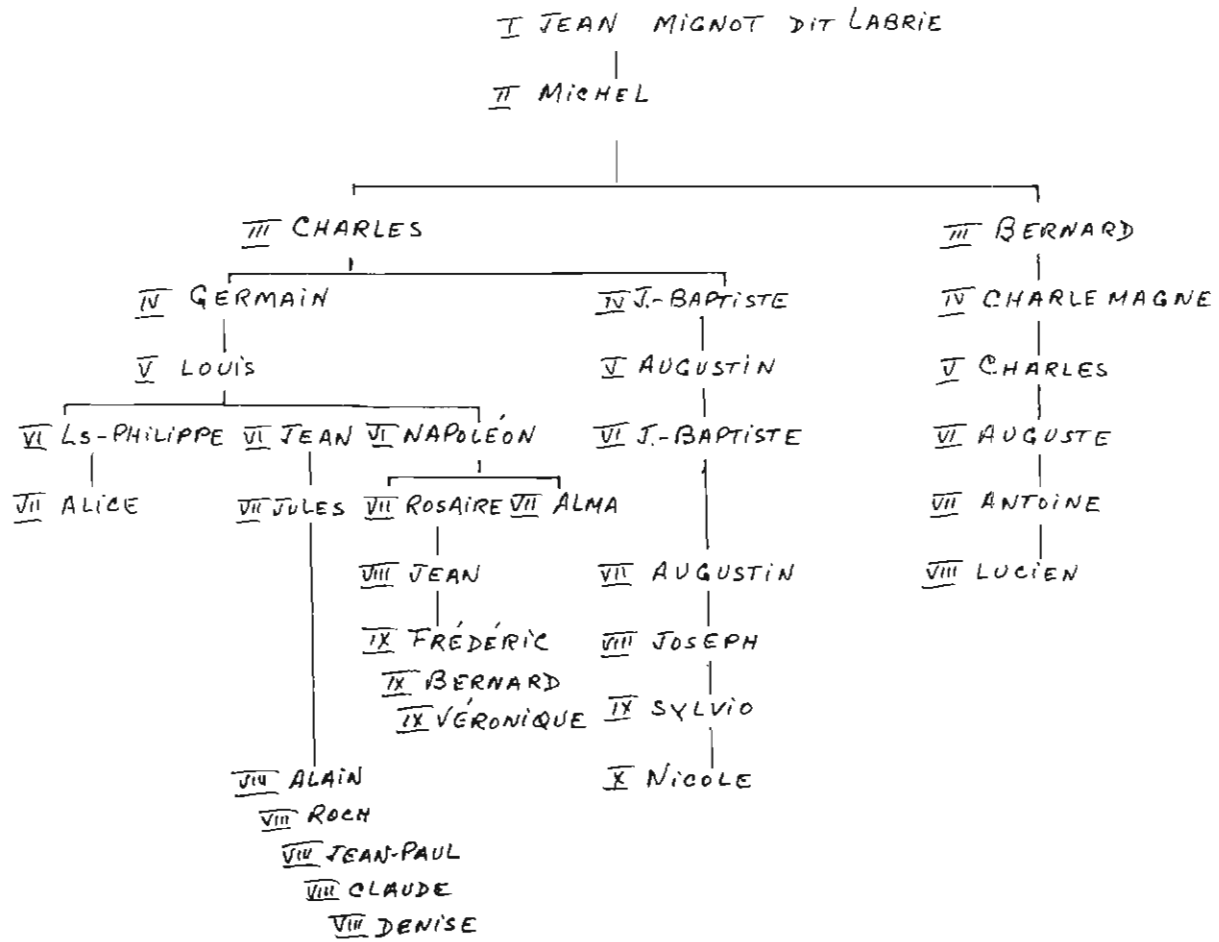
I JEAN MIGNOT DIT LABRIE

II MICHEL

III CHARLES

III BERNARD

IV GERMAIN

IV J.-BAPTISTE

IV CHARLEMAGNE

V LOUIS

V AUGUSTIN

V CHARLES

VI Ls-PHILIPPE VI JEAN VI NAPOLÉON

VI J.-BAPTISTE

VI AUGUSTE

VII ALICE

VII JULES

VII ROSAIRE VII ALMA

VII ANTOINE

VIII JEAN

VII AUGUSTIN

VIII LUCIEN

IX FRÉDÉRIC

IX BERNARD

IX VÉRONIQUE

VIII JOSEPH

IX SYLVIO

X NICOLE

VIII ALAIN

VIII ROCH

VIII JEAN-PAUL

VIII CLAUDE

VIII DENISE